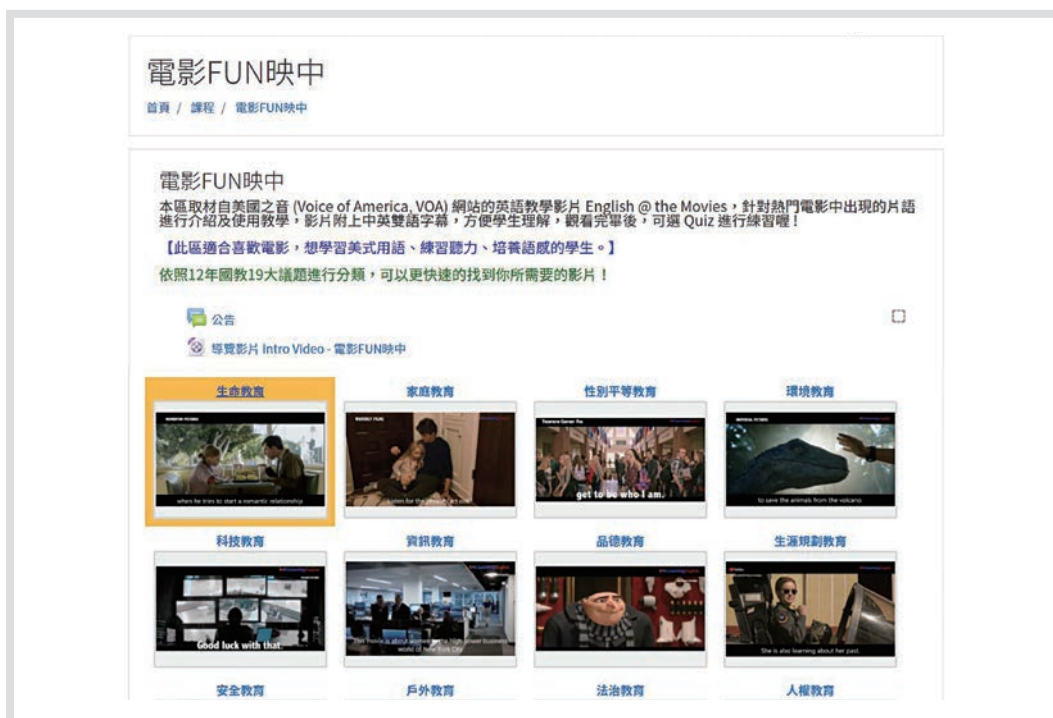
電影FUN映中

首頁 / 課程 / 電影FUN映中

電影FUN映中

本區取材自美國之音 (Voice of America, VOA) 網站的英語教學影片 English @ the Movies，針對熱門電影中出現的片語進行介紹及使用教學，影片附上中英雙語字幕，方便學生理解，觀看完畢後，可選 Quiz 進行練習喔！

【此區適合喜歡電影，想學習美式用語、練習聽力、培養語感的學生。】

依照12年國教19大議題進行分類，可以更快速的找到你所需要的影片！

公告

導覽影片 Intro Video - 電影FUN映中

生命教育

when he tries to start a romantic relationship

家庭教育

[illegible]

性別平等教育

get to be who I am.

環境教育

to save the animals from the volcano

科技教育

Good luck with that.

資訊教育

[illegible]

品德教育

生涯規劃教育

She is also learning about her past.

安全教育

戶外教育

法治教育

人權教育